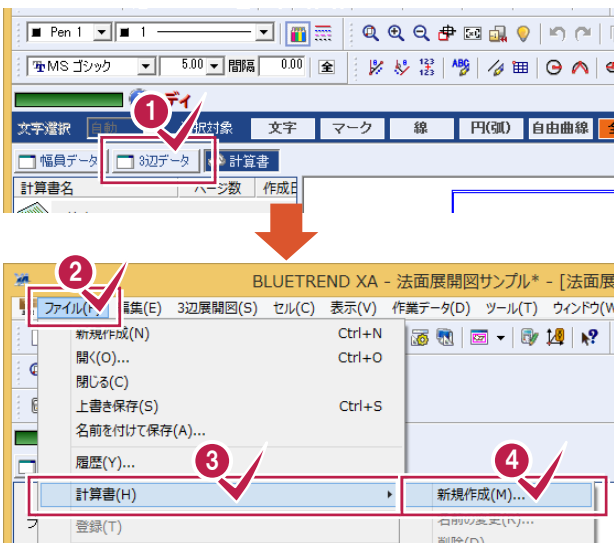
Pen 1 1
MS ゴシック 5.00 間隔 0.00 全
ディ
文字選択 自動 選択対象 文字 マーク 線 円(弧) 自由曲線
幅員データ 3辺データ 計算書
計算書名 ページ数 作成日
1
2
BLUETREND XA - 法面展開図サンプル* - [法面展
ファイル(F) 編集(E) 3辺展開図(S) セル(C) 表示(V) 作業データ(D) ツール(T) ウィンドウ(W)
新規作成(N) Ctrl+N
開く(O)... Ctrl+O
閉じる(C)
上書き保存(S) Ctrl+S
名前を付けて保存(A)...
履歴(Y)...
3
4
計算書(H)
新規作成(M)...
登録(T)
名前の変更(R)...
削除(D)